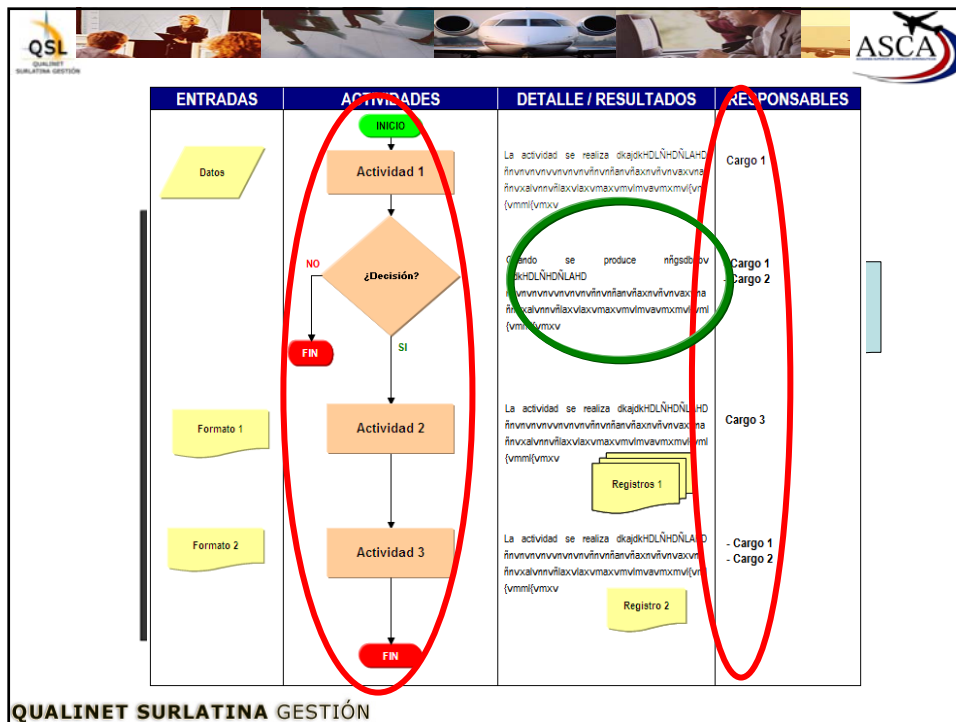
QSL
QUALINET SURLATINA GESTIÓN

ASCA

| ENTRADAS | ACTIVIDADES | DETALLE / RESULTADOS | RESPONSABLES |
|---|---|---|---|
| Datos | INICIO<br>Actividad 1 | La actividad se realiza dkajdkHDLÑHDÑLAHD ñnvnvnvnvnvnvnvñnvnñanvñaxnvñvnvaxvna ñnvxalvnnvñlaxvlaxvmaxvmvlmvavmxmvl{vml {vmml{vmxv | Cargo 1 |
| | ¿Decisión?<br>NO<br>FIN<br>SI | Cuando se produce nñgsdbjov dkHDLÑHDÑLAHD ñnvnvnvnvnvnvnvñnvnñanvñaxnvñvnvaxvna ñnvxalvnnvñlaxvlaxvmaxvmvlmvavmxmvl{vml {vmml{vmxv | - Cargo 1<br>- Cargo 2 |
| Formato 1 | Actividad 2 | La actividad se realiza dkajdkHDLÑHDÑLAHD ñnvnvnvnvnvnvnvñnvnñanvñaxnvñvnvaxvna ñnvxalvnnvñlaxvlaxvmaxvmvlmvavmxmvl{vml {vmml{vmxv<br>Registros 1 | Cargo 3 |
| Formato 2 | Actividad 3<br>FIN | La actividad se realiza dkajdkHDLÑHDÑLAHD ñnvnvnvnvnvnvnvñnvnñanvñaxnvñvnvaxvna ñnvxalvnnvñlaxvlaxvmaxvmvlmvavmxmvl{vml {vmml{vmxv<br>Registro 2 | - Cargo 1<br>- Cargo 2 |

QUALINET SURLATINA GESTIÓN